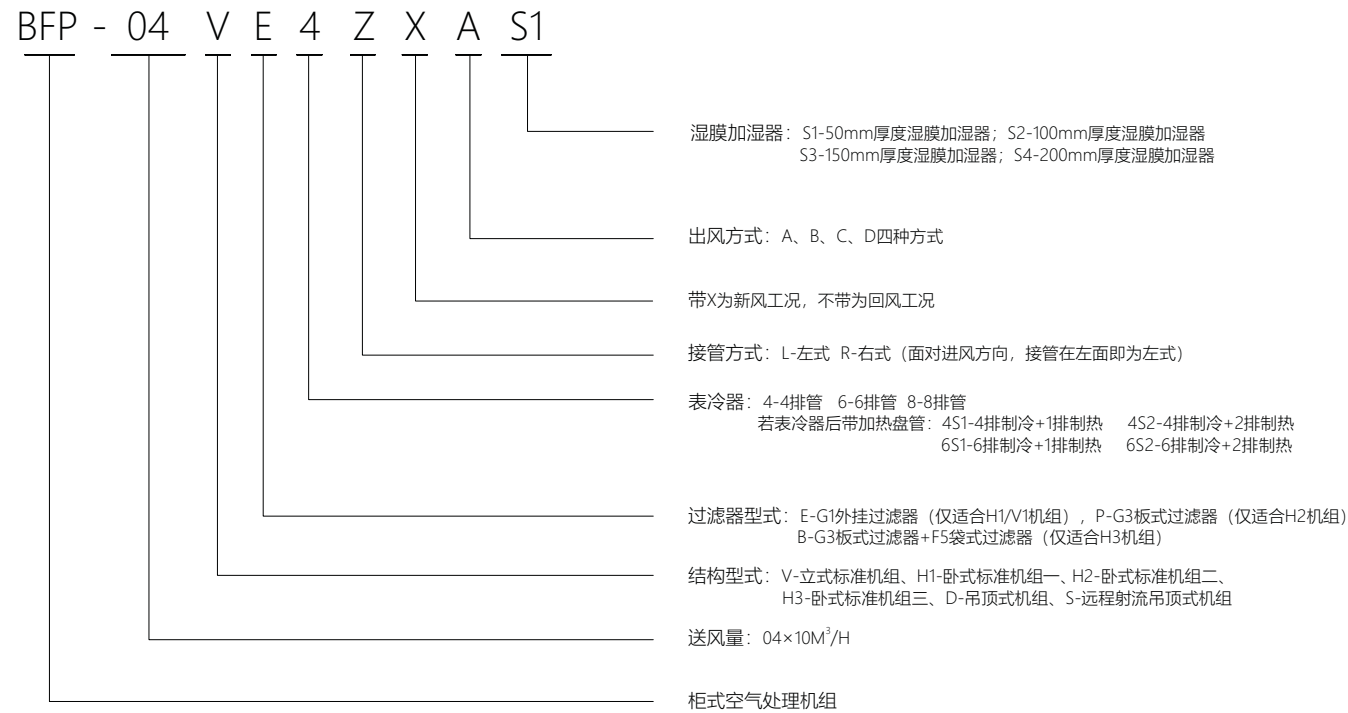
BFP - 04 V E 4 Z X A S1

湿膜加湿器：S1-50mm厚度湿膜加湿器；S2-100mm厚度湿膜加湿器
S3-150mm厚度湿膜加湿器；S4-200mm厚度湿膜加湿器

出风方式：A、B、C、D四种方式

带X为新风工况，不带为回风工况

接管方式：L-左式 R-右式（面对进风方向，接管在左面即为左式）

表冷器：4-4排管 6-6排管 8-8排管
若表冷器后带加热盘管：4S1-4排制冷+1排制热 4S2-4排制冷+2排制热
6S1-6排制冷+1排制热 6S2-6排制冷+2排制热

过滤器型式：E-G1外挂过滤器（仅适合H1/V1机组），P-G3板式过滤器（仅适合H2机组）
B-G3板式过滤器+F5袋式过滤器（仅适合H3机组）

结构型式：V-立式标准机组、H1-卧式标准机组一、H2-卧式标准机组二、
H3-卧式标准机组三、D-吊顶式机组、S-远程射流吊顶式机组

送风量：04×10M$^3$/H

柜式空气处理机组